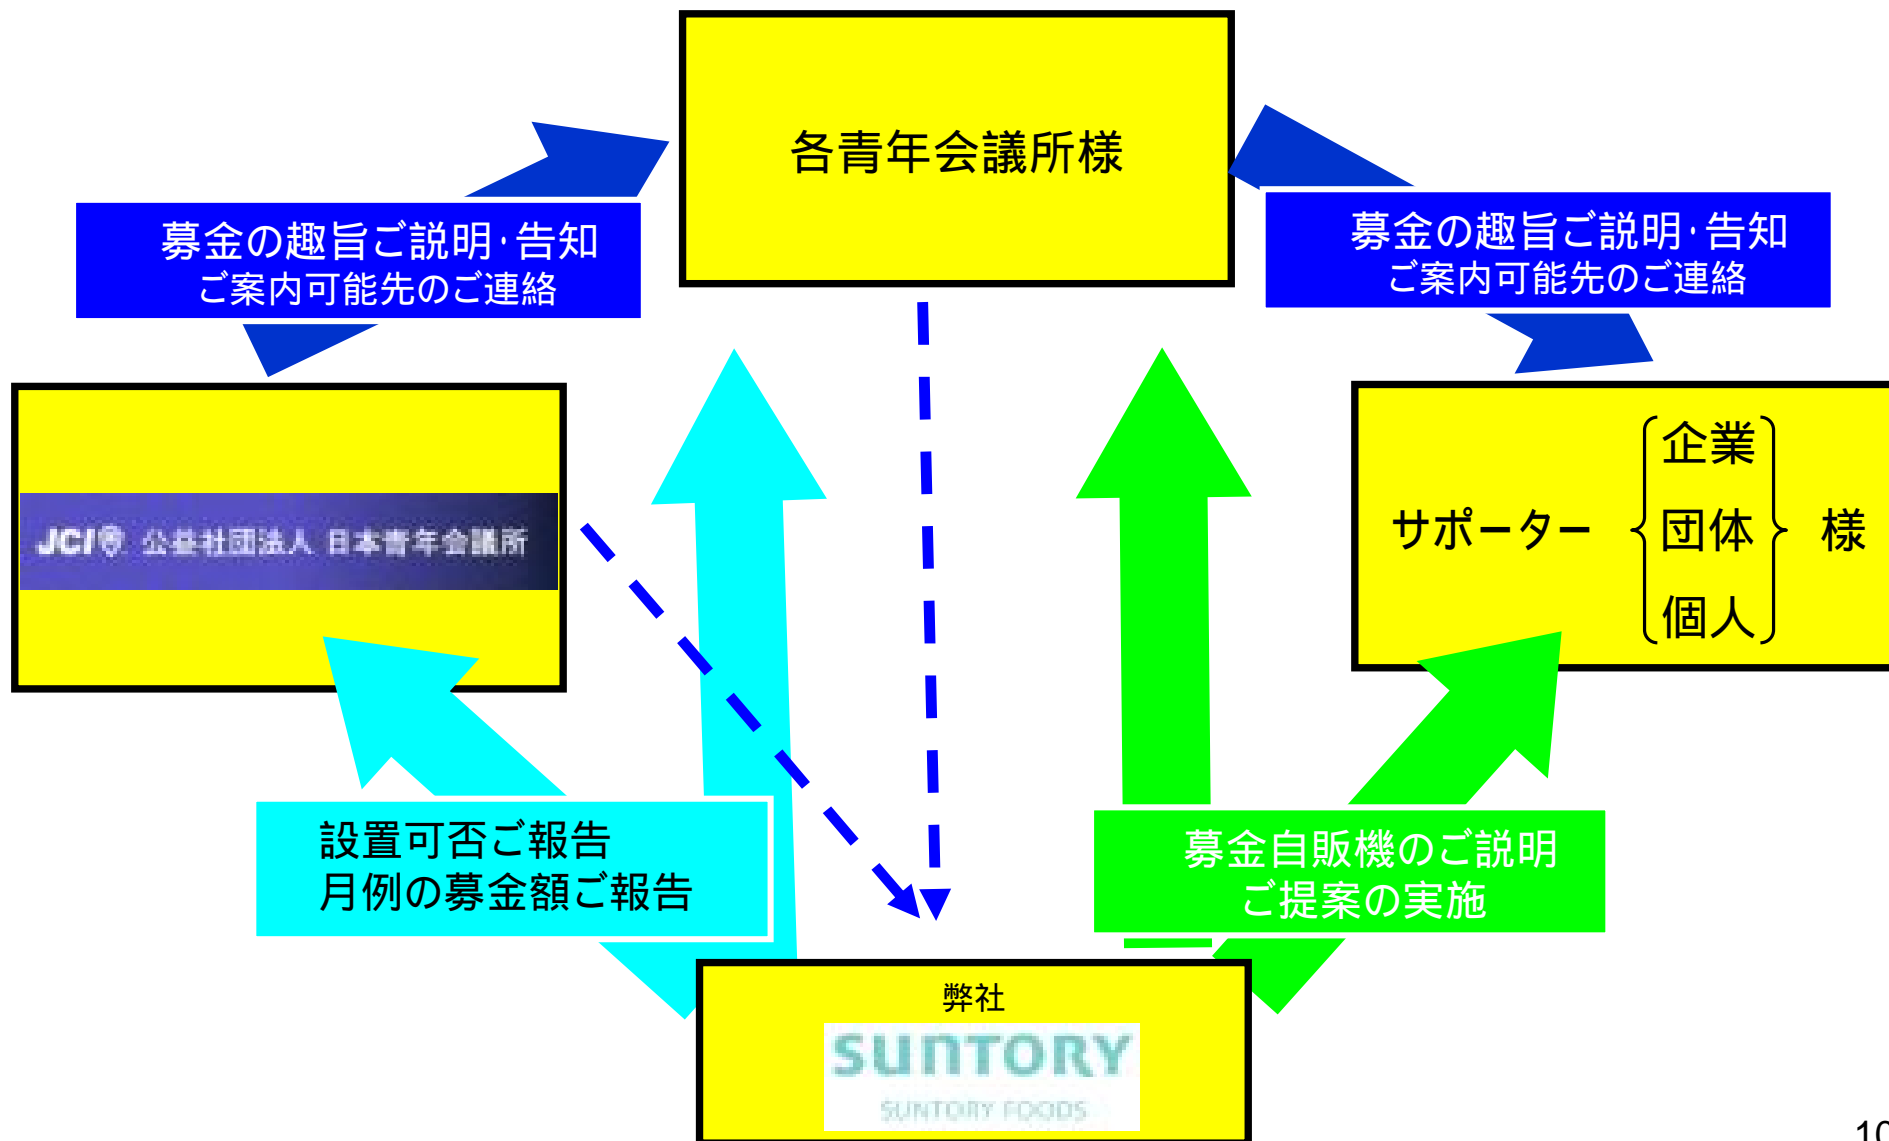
各青年会議所様

募金の趣旨ご説明·告知
ご案内可能先のご連絡

募金の趣旨ご説明·告知
ご案内可能先のご連絡

JCI 公益社団法人 日本青年会議所

サポーター 企業 団体 個人 様

設置可否ご報告
月例の募金額ご報告

募金自販機のご説明
ご提案の実施

弊社
SUNTORY
SUNTORY FOODS

10